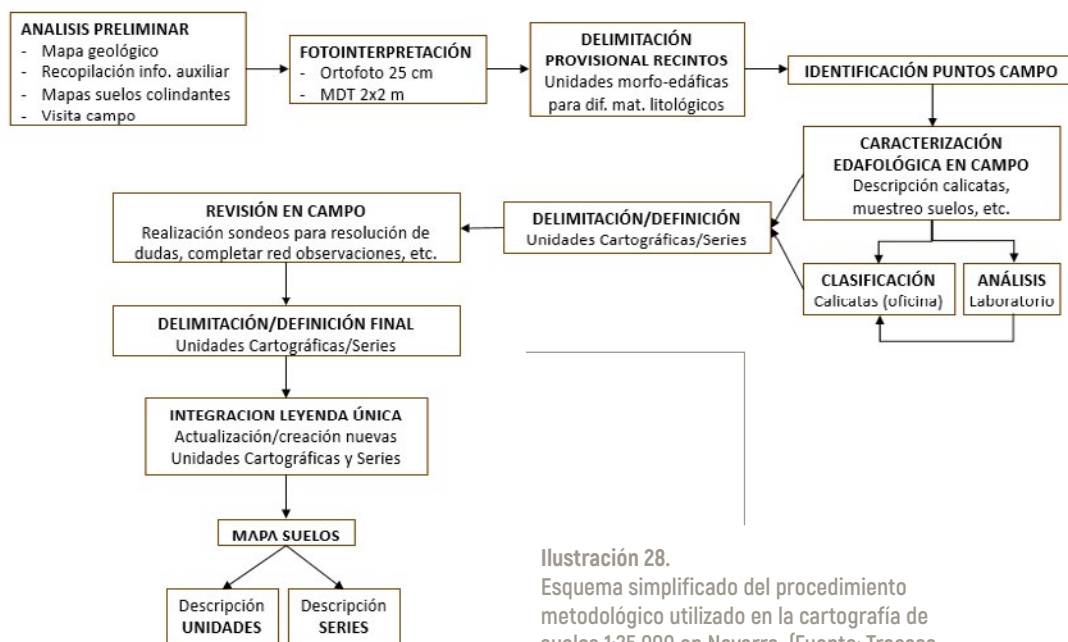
ANALISIS PRELIMINAR
- Mapa geológico
- Recopilación info. auxiliar
- Mapas suelos colindantes
- Visita campo

FOTOINTERPRETACIÓN
- Ortofoto 25 cm
- MDT 2x2 m

DELIMITACIÓN PROVISIONAL RECINTOS
Unidades morfo-edáficas para dif. mat. litológicos

IDENTIFICACIÓN PUNTOS CAMPO

CARACTERIZACIÓN EDAFOLÓGICA EN CAMPO
Descripción calicatas, muestreo suelos, etc.

CLASIFICACIÓN
Calicatas (oficina)

ANÁLISIS
Laboratorio

DELIMITACIÓN/DEFINICIÓN
Unidades Cartográficas/Series

REVISIÓN EN CAMPO
Realización sondeos para resolución de dudas, completar red observaciones, etc.

DELIMITACIÓN/DEFINICIÓN FINAL
Unidades Cartográficas/Series

INTEGRACION LEYENDA ÚNICA
Actualización/creación nuevas Unidades Cartográficas y Series

MAPA SUELOS

Descripción
UNIDADES

Descripción
SERIES

Ilustración 28.
Esquema simplificado del procedimiento metodológico utilizado en la cartografía de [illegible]